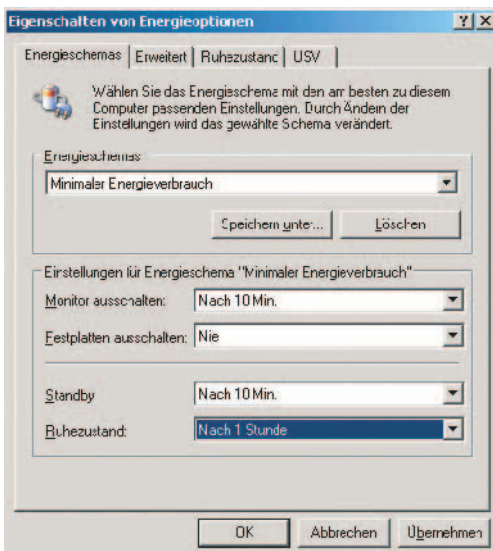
Eigenschaften von Energieoptionen

? X

Energieschemas | Erweitert | Ruhezustand | USV

Wählen Sie das Energieschema mit den am besten zu diesem Computer passenden Einstellungen. Durch Ändern der Einstellungen wird das gewählte Schema verändert.

Energieschemas

Minimaler Energieverbrauch

Speichern unter... | Löschen

Einstellungen für Energieschema "Minimaler Energieverbrauch"

Monitor ausschalten: | Nach 10 Min.

Festplatten ausschalten: | Nie

Standby | Nach 10 Min.

Ruhezustand: | Nach 1 Stunde

OK | Abbrechen | Übernehmen